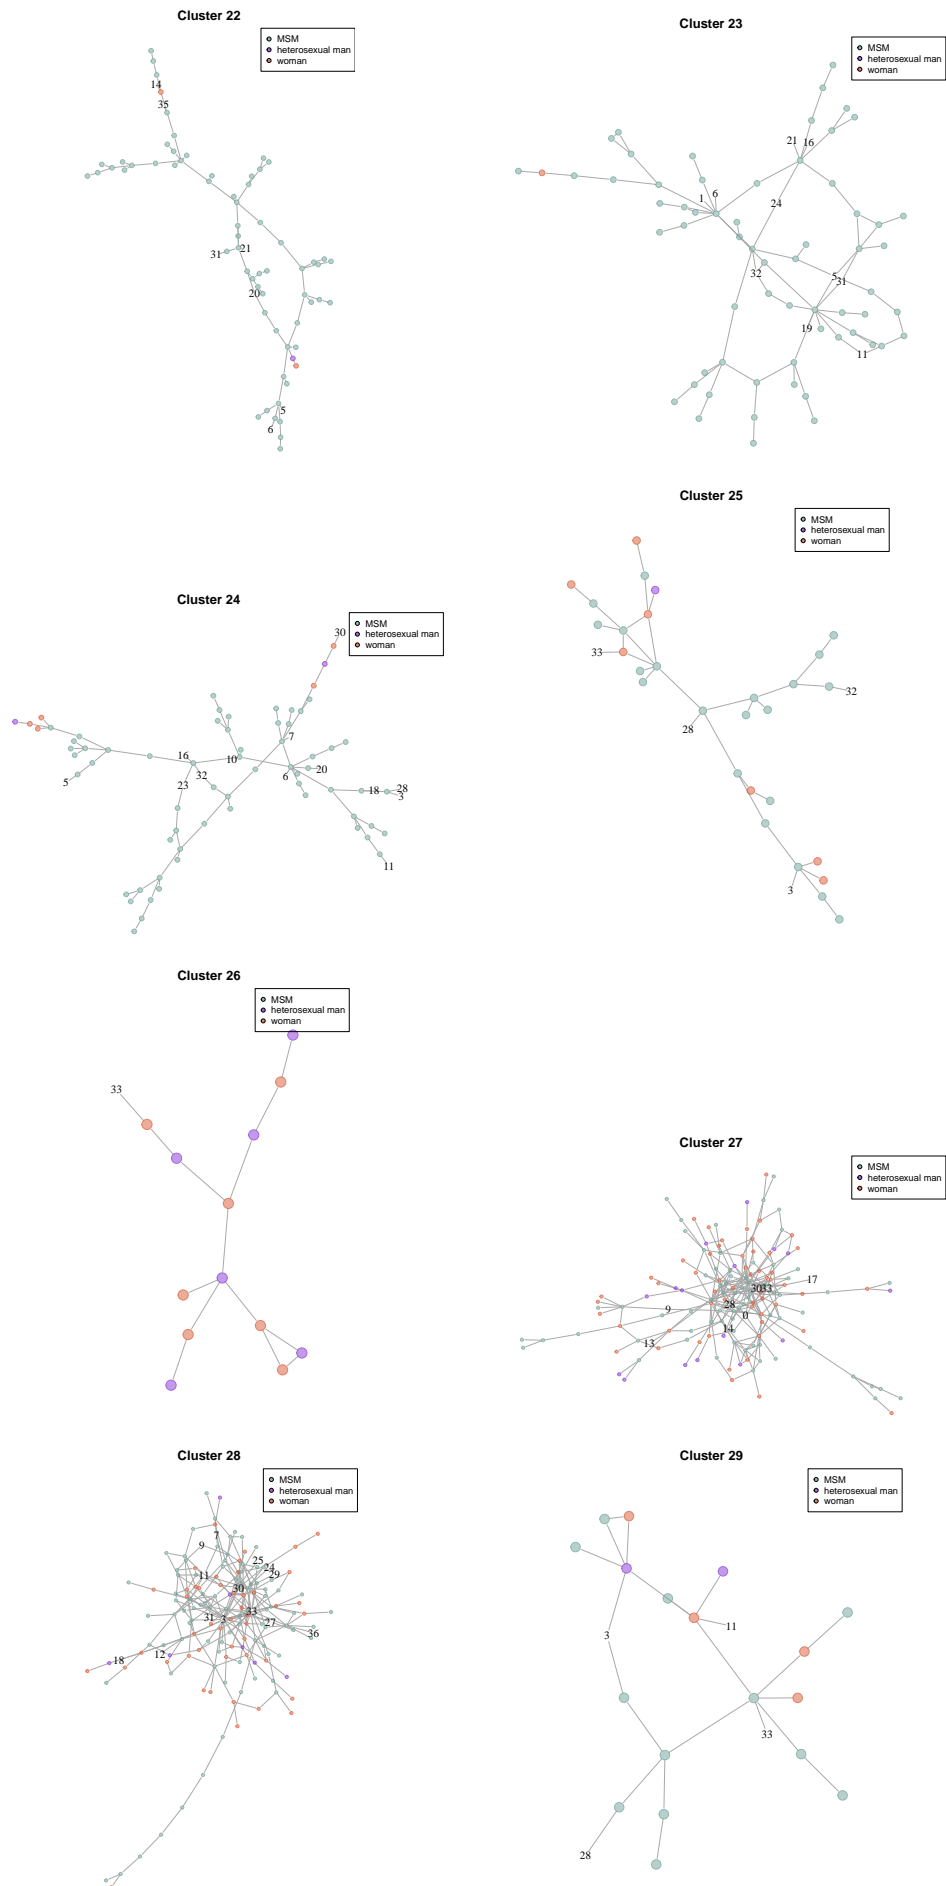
Cluster 22

MSM
heterosexual man
woman

14
35
31
21
20
5
6

Cluster 23

MSM
heterosexual man
woman

21
16
1
6
24
32
5
31
19
11

Cluster 24

MSM
heterosexual man
woman

30
7
16
10
32
23
6
20
18
28
3
5
11

Cluster 25

MSM
heterosexual man
woman

33
28
32
3

Cluster 26

MSM
heterosexual man
woman

33

Cluster 27

MSM
heterosexual man
woman

3033
17
9
28
0
14
13

Cluster 28

MSM
heterosexual man
woman

7
9
25
24
11
29
30
33
31
3
27
36
18
12

Cluster 29

MSM
heterosexual man
woman

11
3
33
28